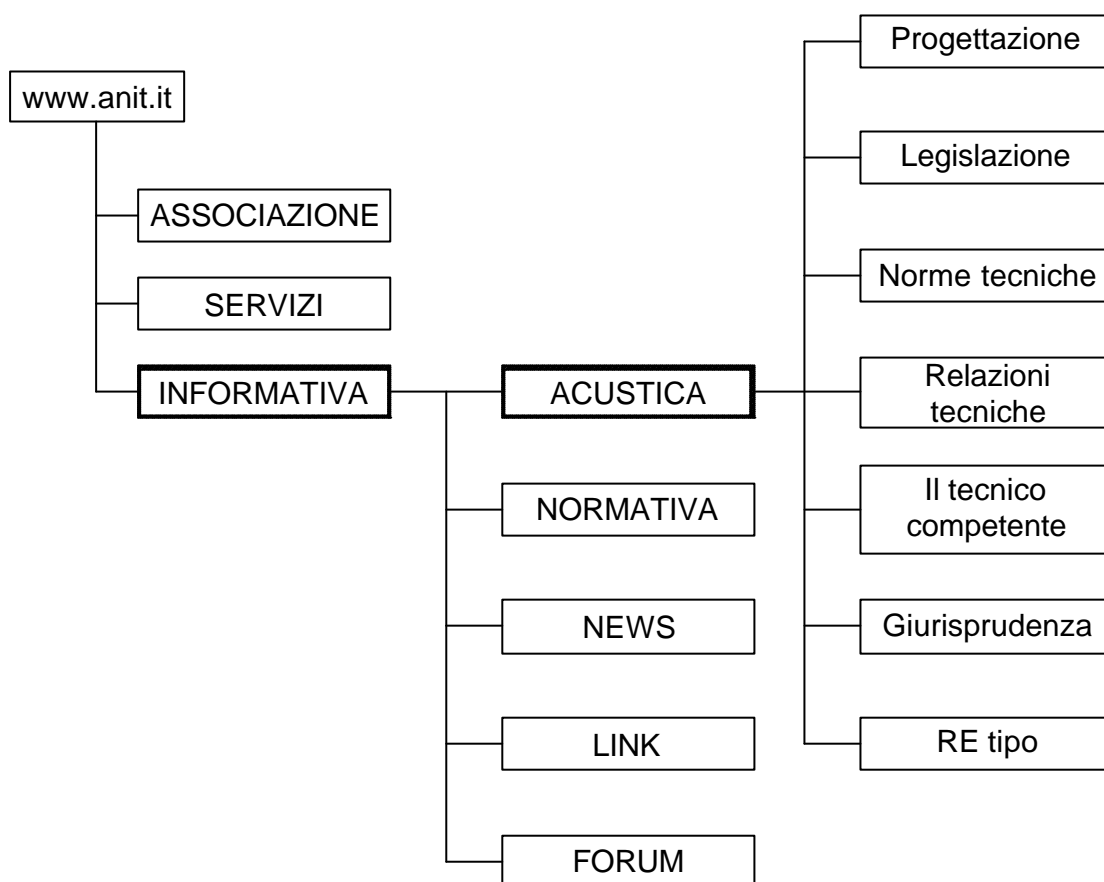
www.anit.it

ASSOCIAZIONE

SERVIZI

INFORMATIVA

ACUSTICA

NORMATIVA

NEWS

LINK

FORUM

Progettazione

Legislazione

Norme tecniche

Relazioni tecniche

Il tecnico competente

Giurisprudenza

RE tipo